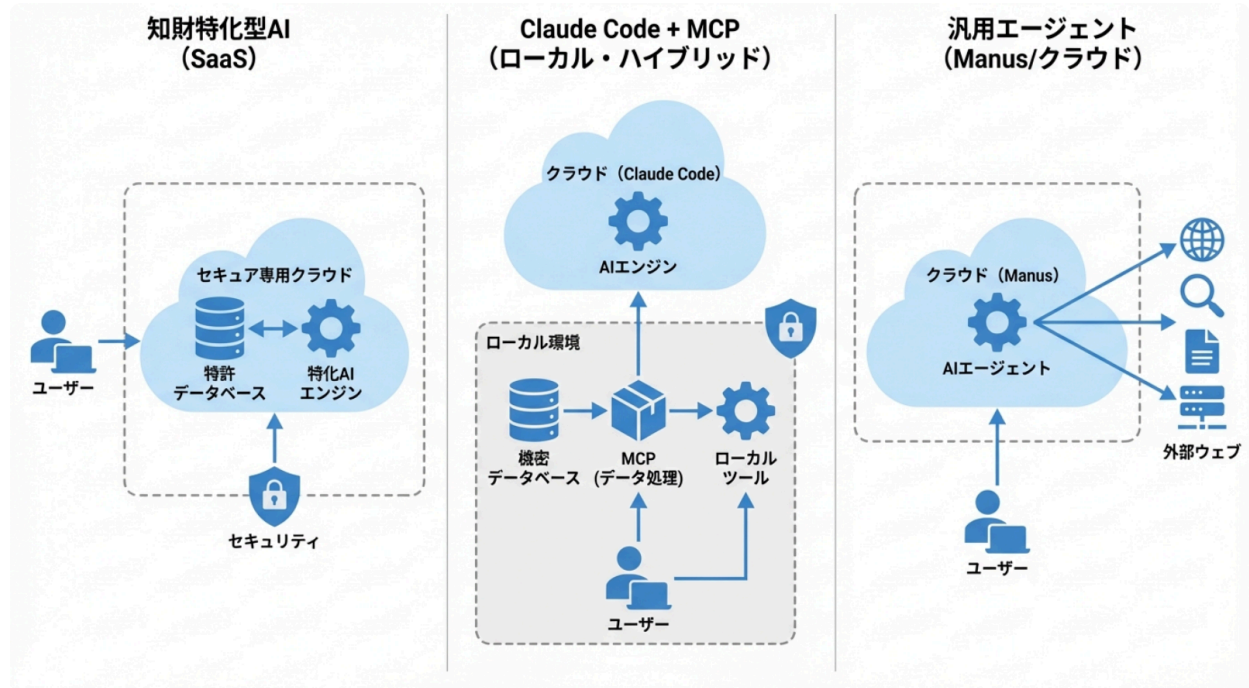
知財特化型AI
（SaaS）

セキュア専用クラウド

特許
データベース

特化AI
エンジン

ユーザー

セキュリティ

Claude Code + MCP
（ローカル・ハイブリッド）

クラウド（Claude Code）

AIエンジン

ローカル環境

機密
データベース

MCP
(データ処理)

ローカル
ツール

ユーザー

汎用エージェント
（Manus/クラウド）

クラウド（Manus）

AIエージェント

外部ウェブ

ユーザー